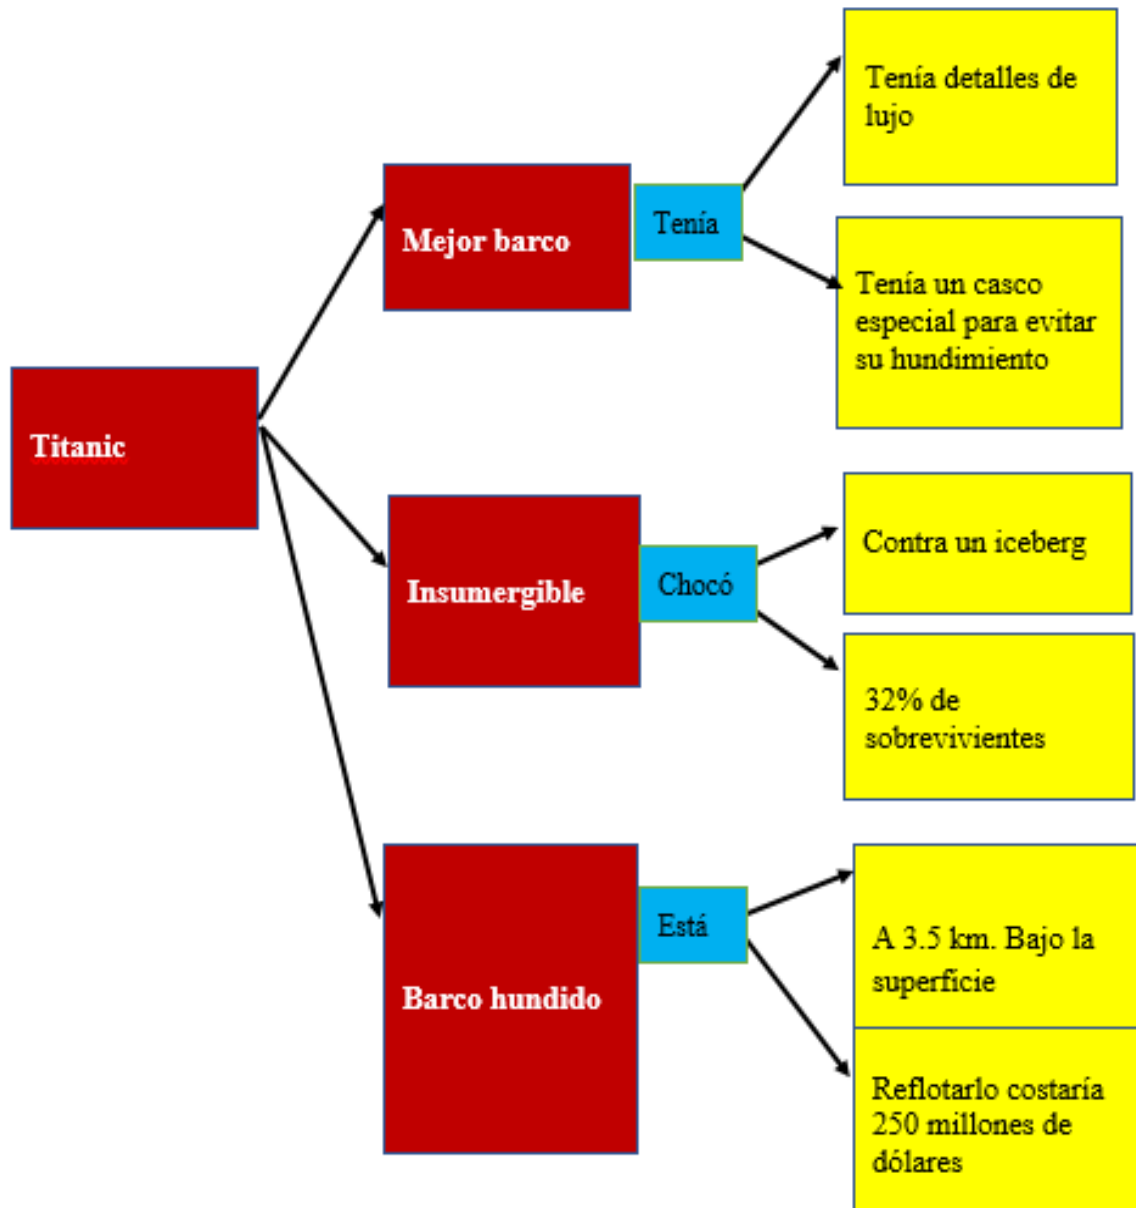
Titanic

Mejor barco

Tenía

Tenía detalles de lujo

Tenía un casco especial para evitar su hundimiento

Insumergible

Chocó

Contra un iceberg

32% de sobrevivientes

Barco hundido

Está

A 3.5 km. Bajo la superficie

Reflotarlo costaría 250 millones de dólares